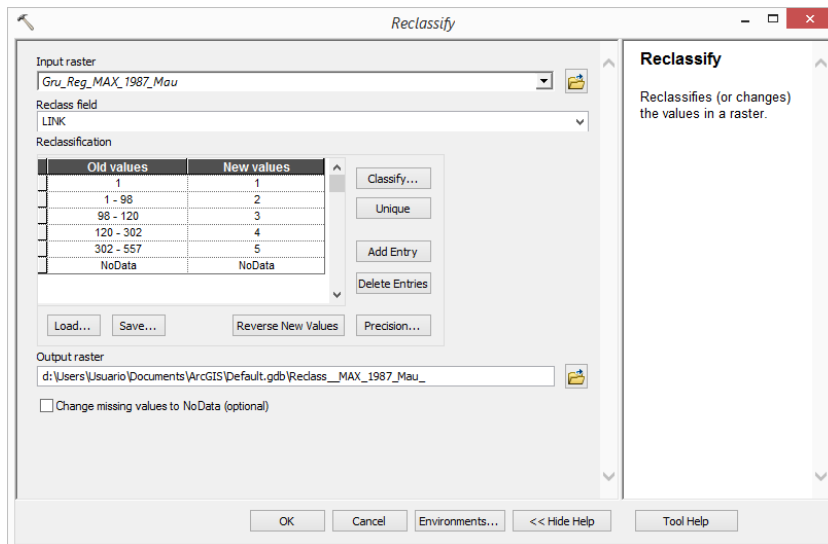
Reclassify

Input raster
Gru_Reg_MAX_1987_Mau
Reclass field
LINK
Reclassification

| Old values | New values |
|---|---|
| 1 | 1 |
| 1 - 98 | 2 |
| 98 - 120 | 3 |
| 120 - 302 | 4 |
| 302 - 557 | 5 |
| NoData | NoData |

Classify...
Unique
Add Entry
Delete Entries
Load...
Save...
Reverse New Values
Precision...

Output raster
d:\Users\Usuario\Documents\ArcGIS\Default.gdb\Reclass__MAX_1987_Mau_

Change missing values to NoData (optional)

OK
Cancel
Environments...
<< Hide Help
Tool Help

Reclassify

Reclassifies (or changes) the values in a raster.